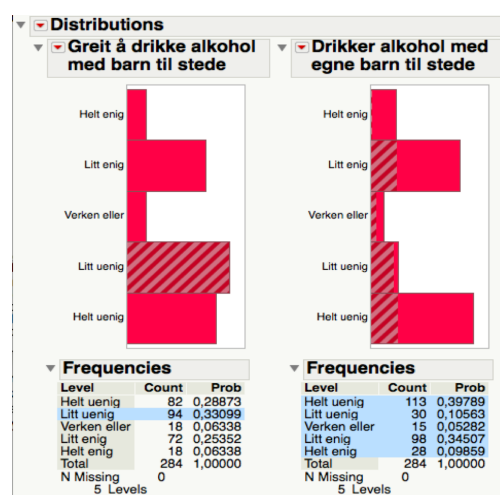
Distributions

Greit å drikke alkohol med barn til stede

Helt enig
Litt enig
Verken eller
Litt uenig
Helt uenig

Frequencies

| Level | Count | Prob |
|---|---|---|
| Helt uenig | 82 | 0,28873 |
| Litt uenig | 94 | 0,33099 |
| Verken eller | 18 | 0,06338 |
| Litt enig | 72 | 0,25352 |
| Helt enig | 18 | 0,06338 |
| Total | 284 | 1,00000 |

N Missing 0
5 Levels

Drikker alkohol med egne barn til stede

Helt enig
Litt enig
Verken eller
Litt uenig
Helt uenig

Frequencies

| Level | Count | Prob |
|---|---|---|
| Helt uenig | 113 | 0,39789 |
| Litt uenig | 30 | 0,10563 |
| Verken eller | 15 | 0,05282 |
| Litt enig | 98 | 0,34507 |
| Helt enig | 28 | 0,09859 |
| Total | 284 | 1,00000 |

N Missing 0
5 Levels